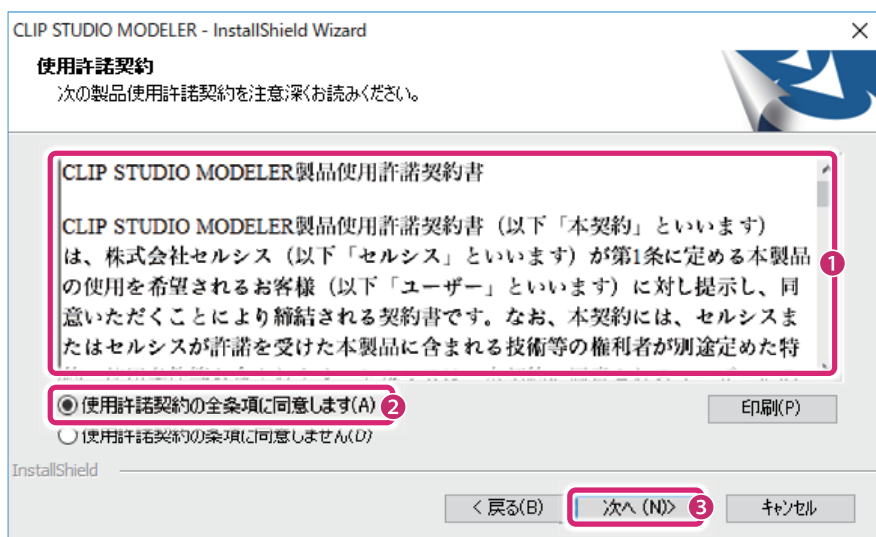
CLIP STUDIO MODELER - InstallShield Wizard

使用許諾契約

次の製品使用許諾契約を注意深くお読みください。

CLIP STUDIO MODELER製品使用許諾契約書

CLIP STUDIO MODELER製品使用許諾契約書（以下「本契約」といいます）は、株式会社セルシス（以下「セルシス」といいます）が第1条に定める本製品の使用を希望されるお客様（以下「ユーザー」といいます）に対し提示し、同意いただくことにより締結される契約書です。なお、本契約には、セルシスまたはセルシスが許諾を受けた本製品に含まれる技術等の権利者が別途定めた特

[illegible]

1

使用許諾契約の全条項に同意します(A)

2

使用許諾契約の条項に同意しません(D)

印刷(P)

InstallShield

< 戻る(B)

次へ (N)>

3

キャンセル